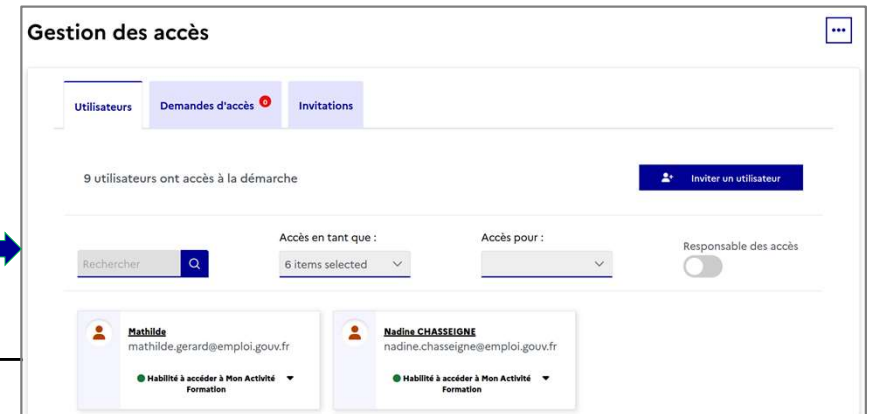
Gestion des accès

...

Utilisateurs

Demandes d'accès 0

Invitations

9 utilisateurs ont accès à la démarche

Inviter un utilisateur

Rechercher

Accès en tant que :

6 items selected

Accès pour :

Responsable des accès

Mathilde
mathilde.gerard@emploi.gouv.fr

Habilité à accéder à Mon Activité Formation

Nadine CHASSEIGNE
nadine.chasseigne@emploi.gouv.fr

Habilité à accéder à Mon Activité Formation